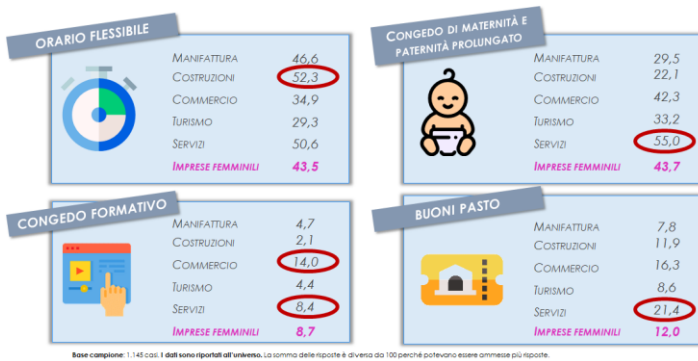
ORARIO FLESSIBILE

| | |
|---|---|
| MANIFATTURA | 46,6 |
| COSTRUZIONI | 52,3 |
| COMMERCIO | 34,9 |
| TURISMO | 29,3 |
| SERVIZI | 50,6 |
| IMPRESE FEMMINILI | 43,5 |

CONGEDO DI MATERNITÀ E PATERNITÀ PROLUNGATO

| | |
|---|---|
| MANIFATTURA | 29,5 |
| COSTRUZIONI | 22,1 |
| COMMERCIO | 42,3 |
| TURISMO | 33,2 |
| SERVIZI | 55,0 |
| IMPRESE FEMMINILI | 43,7 |

CONGEDO FORMATIVO

| | |
|---|---|
| MANIFATTURA | 4,7 |
| COSTRUZIONI | 2,1 |
| COMMERCIO | 14,0 |
| TURISMO | 4,4 |
| SERVIZI | 8,4 |
| IMPRESE FEMMINILI | 8,7 |

BUONI PASTO

| | |
|---|---|
| MANIFATTURA | 7,8 |
| COSTRUZIONI | 11,9 |
| COMMERCIO | 16,3 |
| TURISMO | 8,6 |
| SERVIZI | 21,4 |
| IMPRESE FEMMINILI | 12,0 |

Base campione: 1.145 casi. I dati sono riportati all'universo. La somma delle risposte è diversa da 100 perché potevano essere ammesse più risposte.